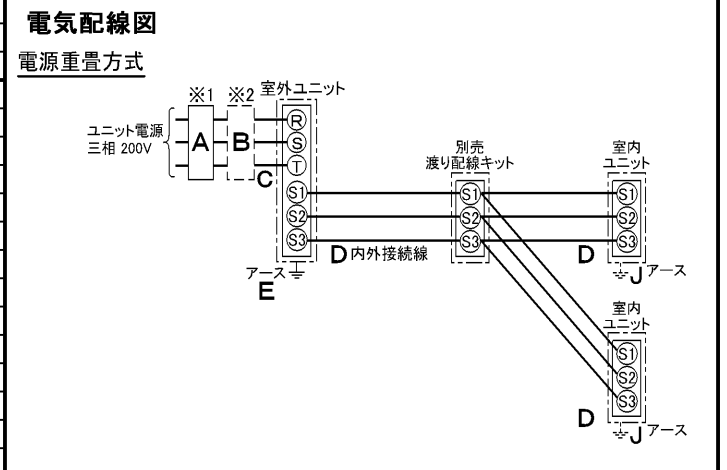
電気配線図

電源重畳方式

※1 ※2 室外ユニット

ユニット電源 三相 200V

A B

R S T

C

S1 S2 S3

別売 渡り配線キット

S1 S2 S3

室内 ユニット

S1 S2 S3

D 内外接続線

D

アース

E

J アース

室内 ユニット

S1 S2 S3

D

J アース